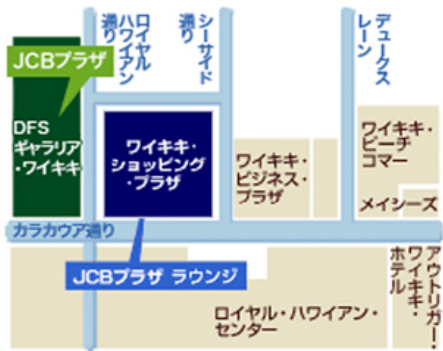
ロイヤル・ハワイアン通り

シーサイド通り

デュークス・レーン

JCBプラザ

DFS ギャラリア・ワイキキ

ワイキキ・ショッピング・プラザ

ワイキキ・ビジネス・プラザ

ワイキキ・ビーチコマー

メイシーズ

カラカウア通り

JCBプラザ ラウンジ

ロイヤル・ハワイアン・センター

アウトリガー・ワイキキ・ホテル